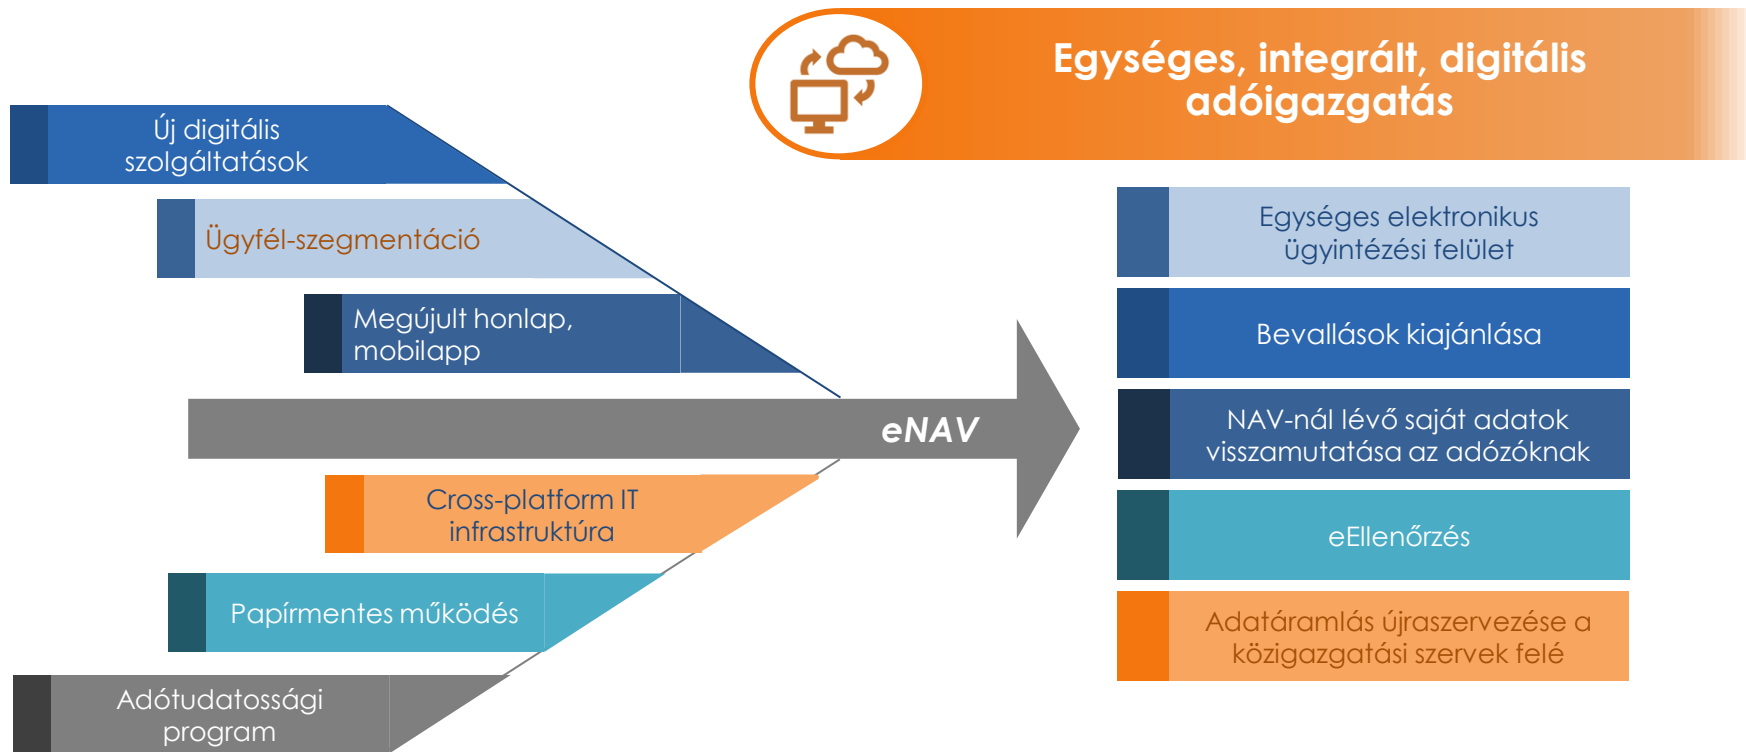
Egységes, integrált, digitális adóigazgatás

Új digitális szolgáltatások

Ügyfél-szegmentáció

Megújult honlap, mobilapp

eNAV

Cross-platform IT infrastruktúra

Papírmentes működés

Adótudatossági program

Egységes elektronikus ügyintézési felület

Bevallások kiajánlása

NAV-nál lévő saját adatok visszamutatása az adózóknak

eEllenőrzés

Adatáramlás újraszervezése a közigazgatási szervek felé